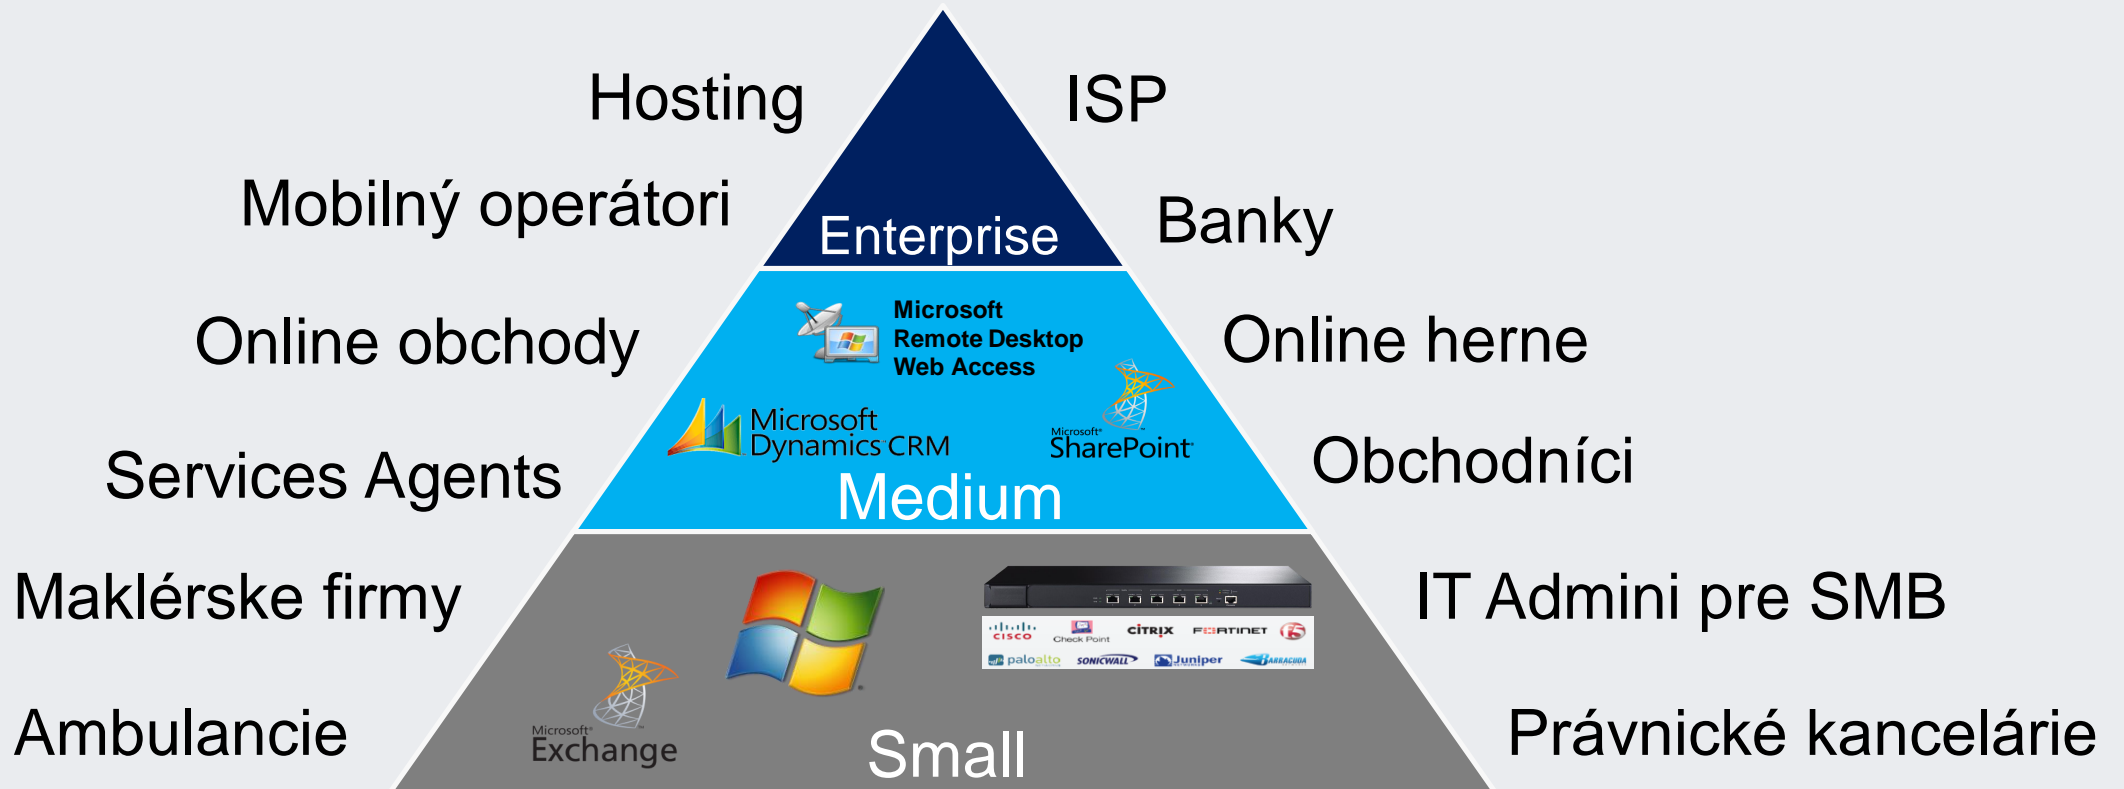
Hosting

ISP

Mobilný operátori

Enterprise

Banky

Online obchody

Microsoft Remote Desktop Web Access

Online herne

Microsoft Dynamics CRM

Microsoft SharePoint

Services Agents

Obchodníci

Medium

Maklérske firmy

cisco Check Point CITRIX FORTINET f5 paloalto SONICWALL Juniper BARRACUDA

IT Admini pre SMB

Ambulancie

Microsoft Exchange

Small

Právnické kancelárie